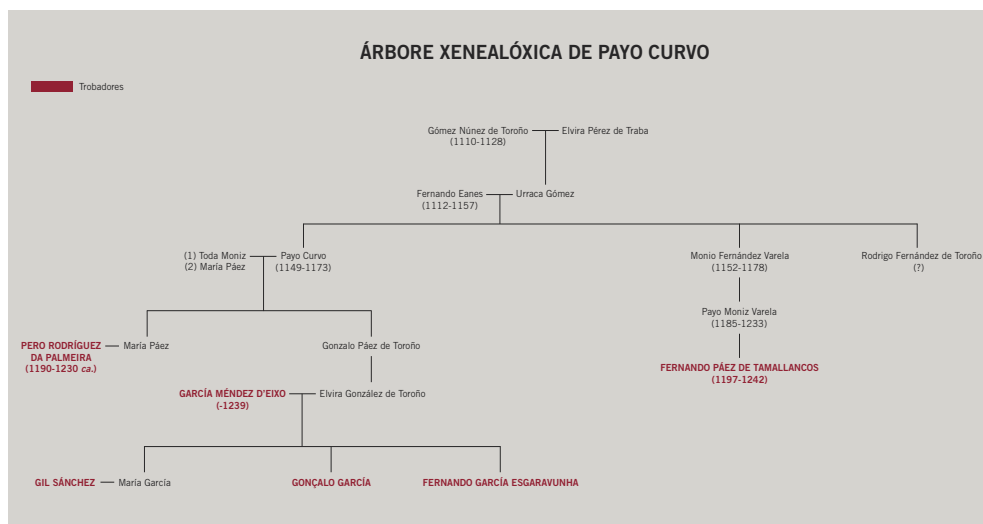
ÁRBORE XENEALÓXICA DE PAYO CURVO

Trobadores

Gómez Núnez de Toroño (1110-1128) — Elvira Pérez de Traba

Fernando Eanes (1112-1157) — Urraca Gómez

(1) Toda Moniz
(2) María Páez — Payo Curvo (1149-1173)

Monio Fernández Varela (1152-1178)

Rodrigo Fernández de Toroño (?)

Payo Moniz Varela (1185-1233)

FERNANDO PÁEZ DE TAMALLANCOS (1197-1242)

PERO RODRÍGUEZ DA PALMEIRA (1190-1230 *ca.*) — María Páez

Gonzalo Páez de Toroño

GARCÍA MÉNDEZ D'EIXO (-1239) — Elvira González de Toroño

GIL SÁNCHEZ — María García

GONÇALO GARCÍA

FERNANDO GARCÍA ESGARAVUNHA